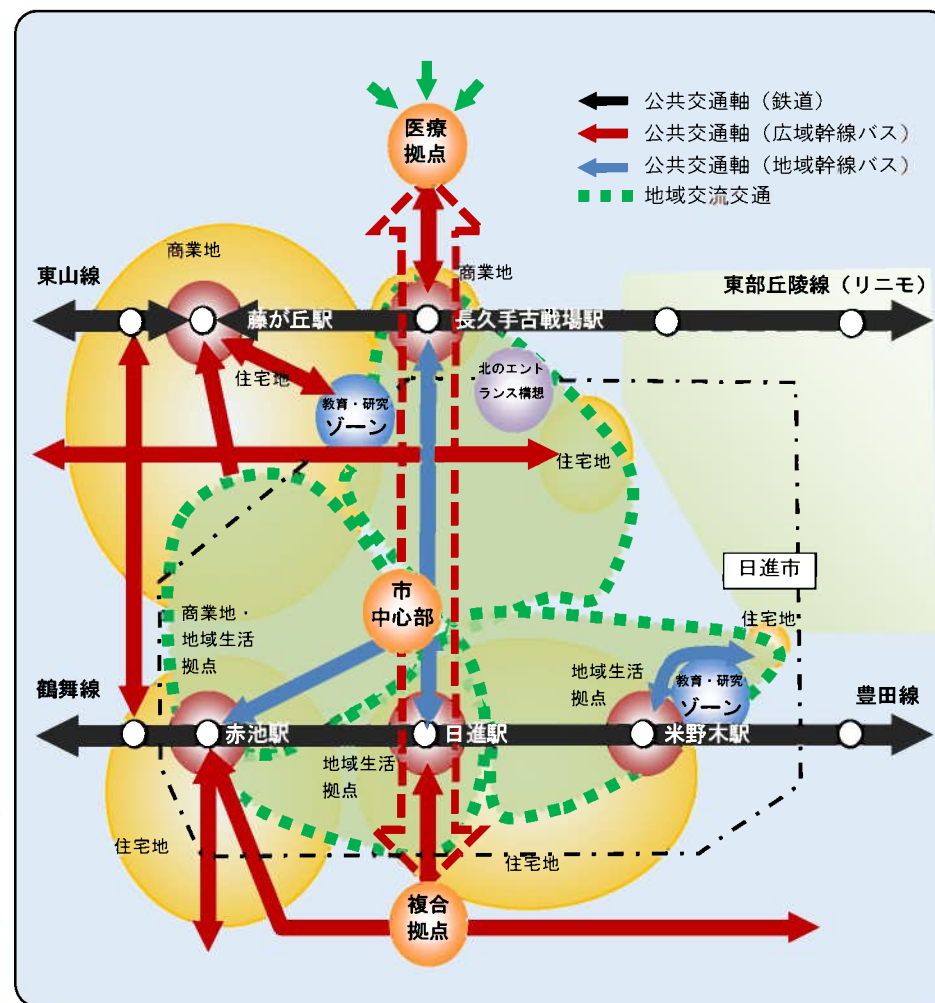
公共交通軸（鉄道）
公共交通軸（広域幹線バス）
公共交通軸（地域幹線バス）
地域交流交通

医療拠点

商業地
商業地
東山線
東部丘陵線（リニモ）
藤が丘駅
長久手古戦場駅
住宅地
北のエントランス構想
教育・研究ゾーン
住宅地
日進市
市中心部
商業地・地域生活拠点
住宅地
地域生活拠点
教育・研究ゾーン
鶴舞線
豊田線
赤池駅
日進駅
米野木駅
地域生活拠点
住宅地
住宅地
複合拠点